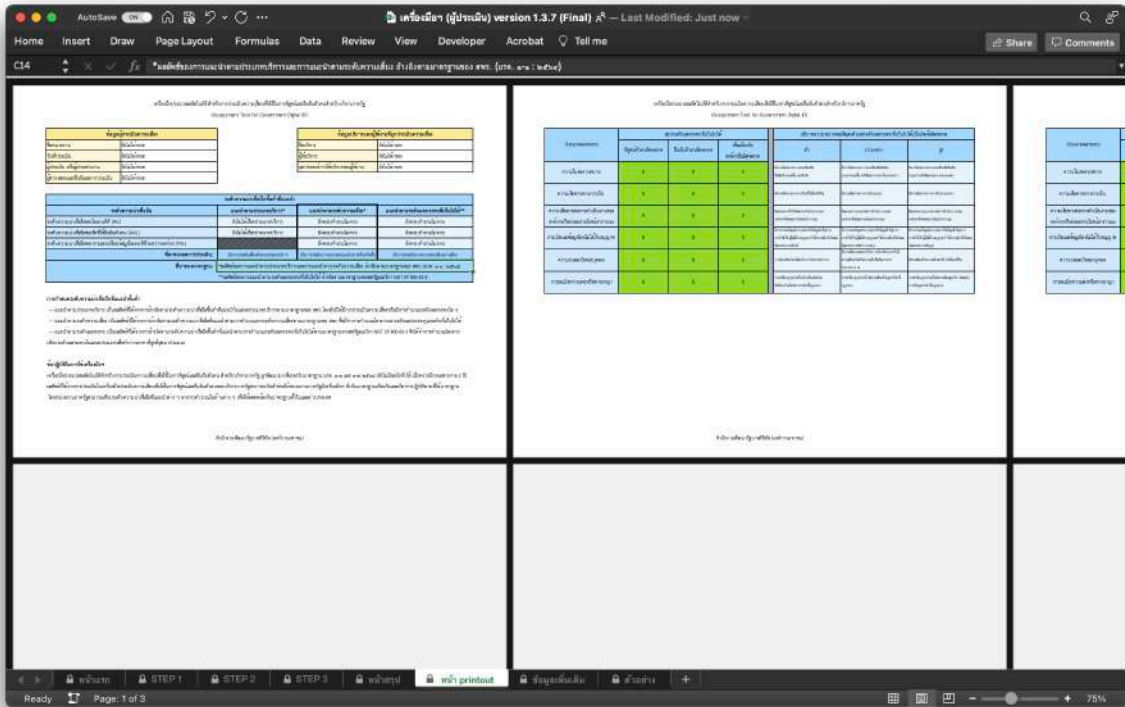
AutoSave ON

เครื่องมือฯ (ผู้ประเมิน) version 1.3.7 (Final) — Last Modified: Just now

Home Insert Draw Page Layout Formulas Data Review View Developer Acrobat Tell me

Share Comments

C14

*ผลลัพธ์ของการนำมาตรฐานไปใช้ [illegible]

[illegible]

Assessment Tool for Government Digital ID

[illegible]

Assessment Tool for Government Digital ID

สำนักงานพัฒนารัฐบาลดิจิทัล (องค์การมหาชน)

สำนักงานพัฒนารัฐบาลดิจิทัล (องค์การมหาชน)

หน้าแรก STEP 1 STEP 2 STEP 3 หน้าสรุป หน้า printout ข้อมูลเพิ่มเติม ตัวอย่าง +

Ready Page: 1 of 3

75%